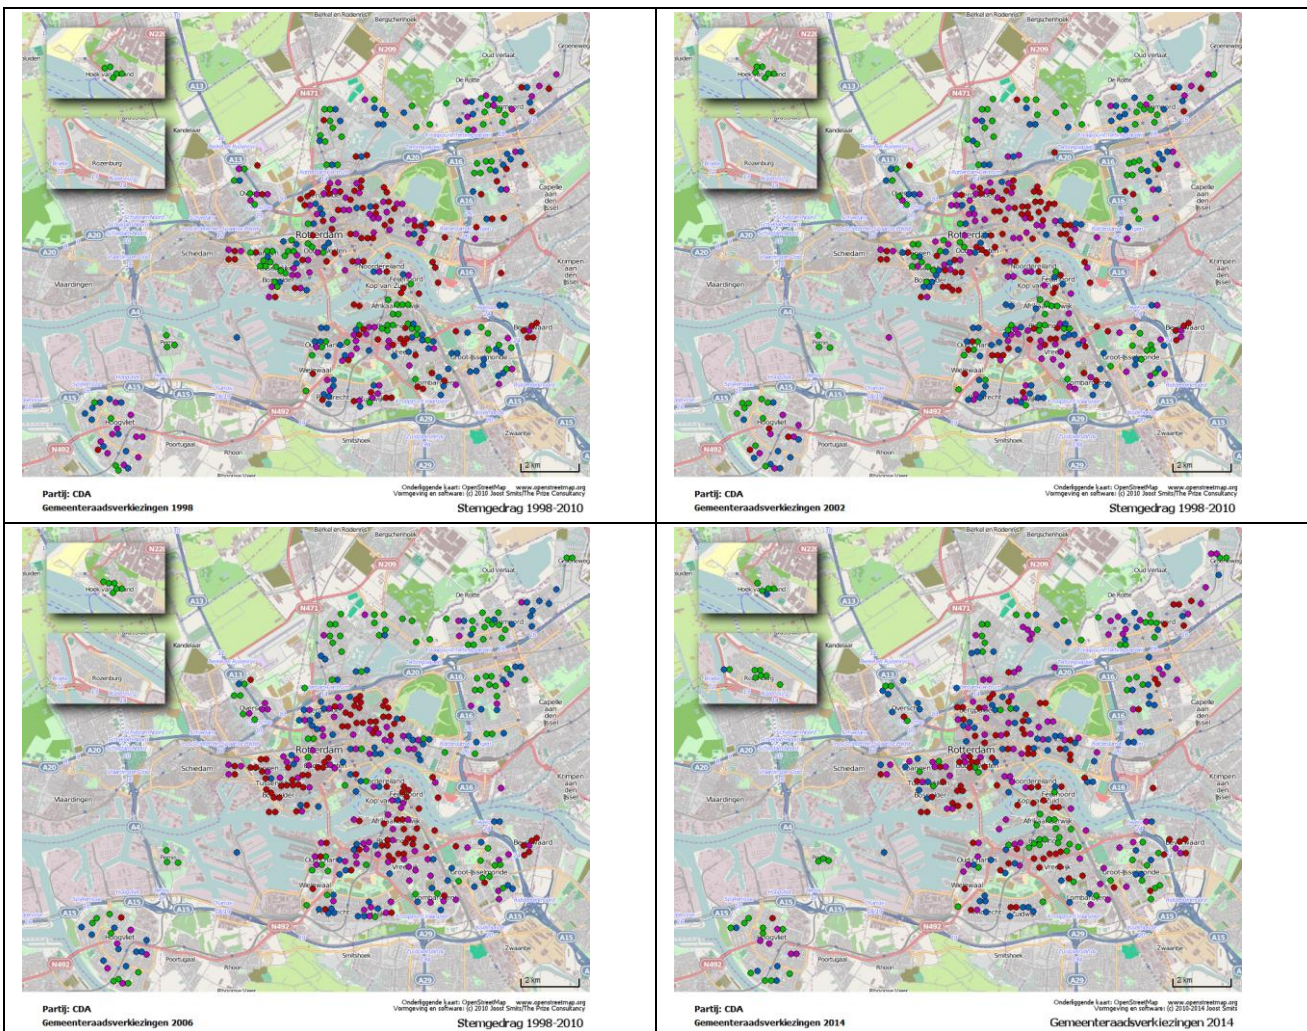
Partij: CDA
Gemeenteraadsverkiezingen 1998

Onderliggende kaart: OpenStreetMap www.openstreetmap.org
Vormgeving en software: (c) 2010 Joost Smits/The Prize Consultancy
Stemgedrag 1998-2010

Partij: CDA
Gemeenteraadsverkiezingen 2002

Onderliggende kaart: OpenStreetMap www.openstreetmap.org
Vormgeving en software: (c) 2010 Joost Smits/The Prize Consultancy
Stemgedrag 1998-2010

Partij: CDA
Gemeenteraadsverkiezingen 2006

Onderliggende kaart: OpenStreetMap www.openstreetmap.org
Vormgeving en software: (c) 2010 Joost Smits/The Prize Consultancy
Stemgedrag 1998-2010

Partij: CDA
Gemeenteraadsverkiezingen 2014

Onderliggende kaart: OpenStreetMap www.openstreetmap.org
Vormgeving en software: (c) 2010-2014 Joost Smits
Gemeenteraadsverkiezingen 2014

Rotterdam
Schiedam
Vlaardingen
Capelle aan den IJssel
Krimpen aan den IJssel
Rozenburg
Hoek van Holland
Hoogvliet
Poortugaal
Rhoon
Smitshoek
Zwaanshoek
Barendrecht
Kralingen
Noordereiland
Feijenoord
Kop van Zuid
Afrikaanderwijk
Groot-IJsselmonde
Charlois
Waalhaven
Pernis
Bolnes
Kandelaar
Oud Verlaat
De Rotte
Bergschenhoek
Berkel en Rodenrijs
2 km
A20
A13
A16
A15
A29
A4
N209
N471
N492